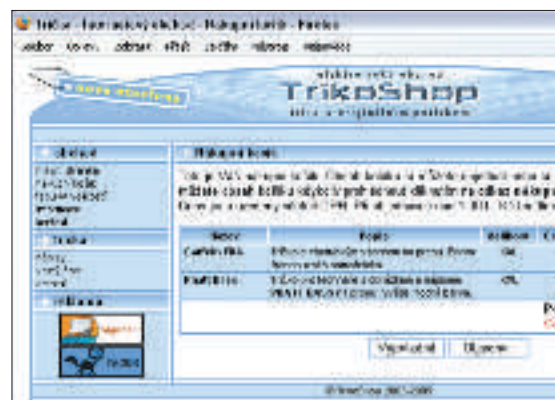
TrikoShop - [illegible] - Nákupní košík - Firefox

Soubor Úpravy Zobrazit Přejít Záložky Nástroje Nápověda

TrikoShop

Nákupní košík

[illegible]

| Název | Popis | Velikost |
|---|---|---|
| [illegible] | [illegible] | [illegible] |
| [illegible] | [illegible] | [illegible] |

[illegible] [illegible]

© TrikoShop 2005-2006